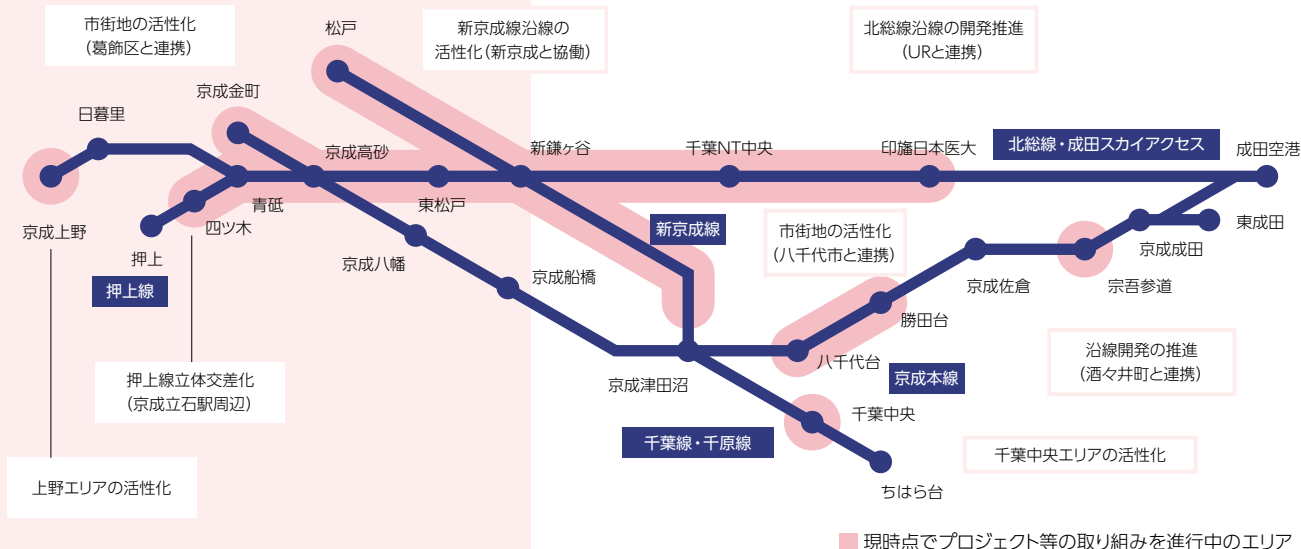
市街地の活性化
(葛飾区と連携)

松戸

新京成線沿線の
活性化(新京成と協働)

北総線沿線の開発推進
(URと連携)

京成金町

日暮里

京成高砂

新鎌ヶ谷

千葉NT中央

印旛日本医大

北総線・成田スカイアクセス

成田空港

京成上野

青砥

東松戸

四ツ木

押上

押上線

京成八幡

新京成線

市街地の活性化
(八千代市と連携)

東成田

京成成田

京成船橋

京成佐倉

宗吾参道

勝田台

押上線立体交差化
(京成立石駅周辺)

京成津田沼

八千代台

京成本線

沿線開発の推進
(酒々井町と連携)

千葉中央

千葉線・千原線

千葉中央エリアの活性化

上野エリアの活性化

ちはら台

現時点でプロジェクト等の取り組みを進行中のエリア